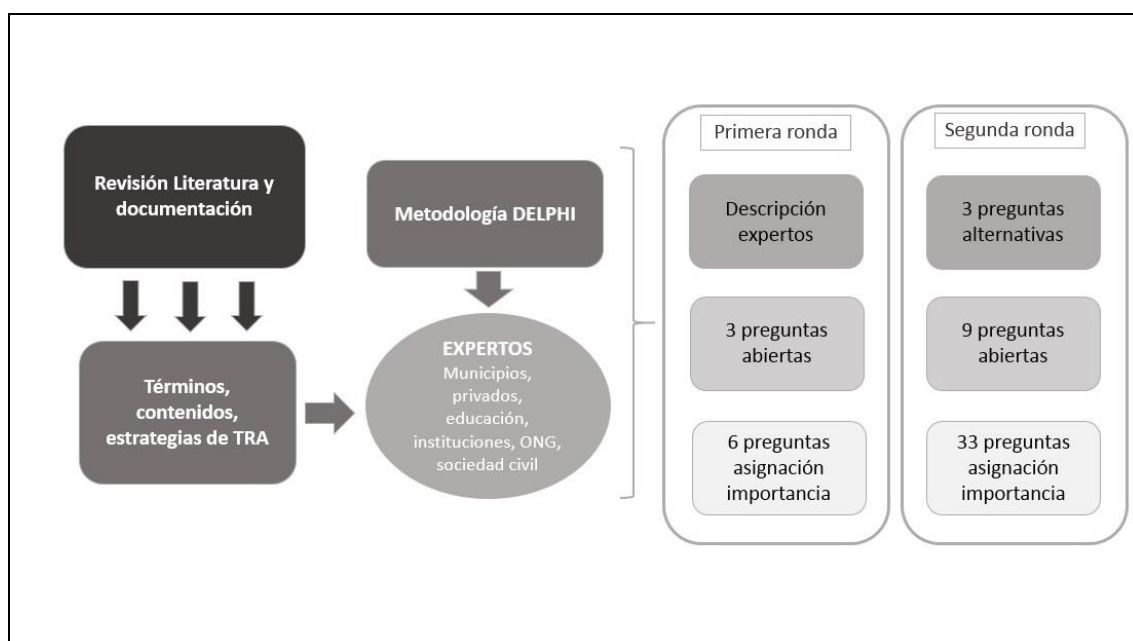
Revisión Literatura y documentación

Términos, contenidos, estrategias de TRA

Metodología DELPHI

EXPERTOS
Municipios, privados, educación, instituciones, ONG, sociedad civil

Primera ronda

Descripción expertos

3 preguntas abiertas

6 preguntas asignación importancia

Segunda ronda

3 preguntas alternativas

9 preguntas abiertas

33 preguntas asignación importancia